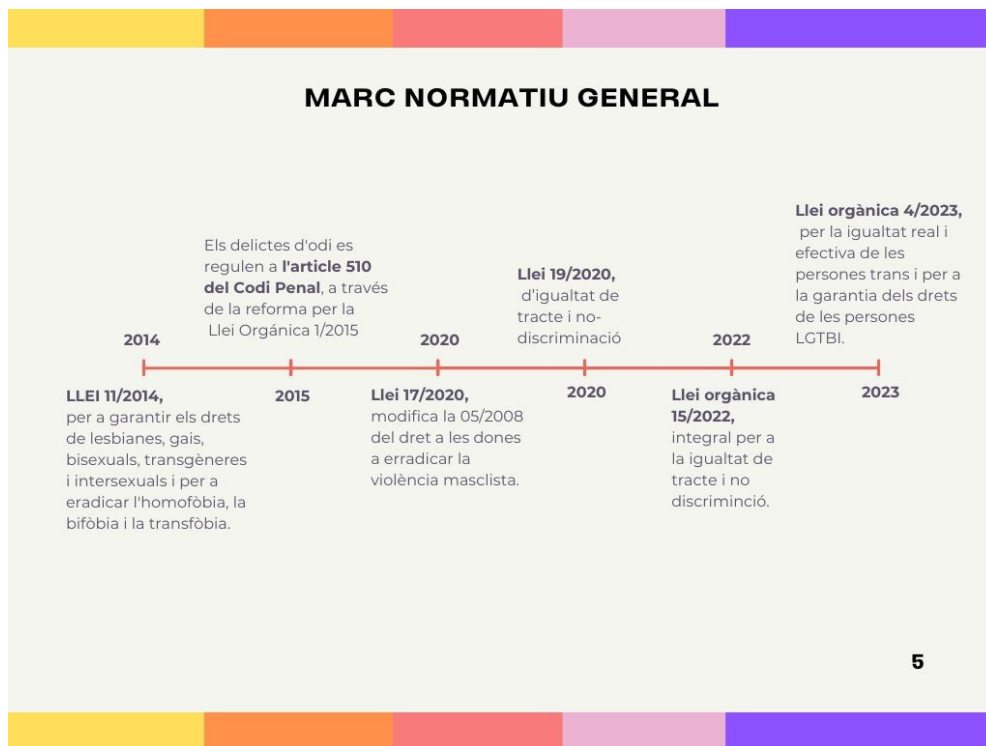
MARC NORMATIU GENERAL

2014

LLEI 11/2014, per a garantir els drets de lesbianes, gais, bisexuals, transgèneres i intersexuals i per a eradicar l'homofòbia, la bifòbia i la transfòbia.

Els delictes d'odi es regulen a **l'article 510 del Codi Penal**, a través de la reforma per la Llei Orgánica 1/2015

2015

2020

Llei 17/2020, modifica la 05/2008 del dret a les dones a erradicar la violència masclista.

Llei 19/2020, d'igualtat de tracte i no-discriminació

2020

2022

Llei orgànica 15/2022, integral per a la igualtat de tracte i no discriminció.

Llei orgànica 4/2023, per la igualtat real i efectiva de les persones trans i per a la garantia dels drets de les persones LGTBI.

2023

5